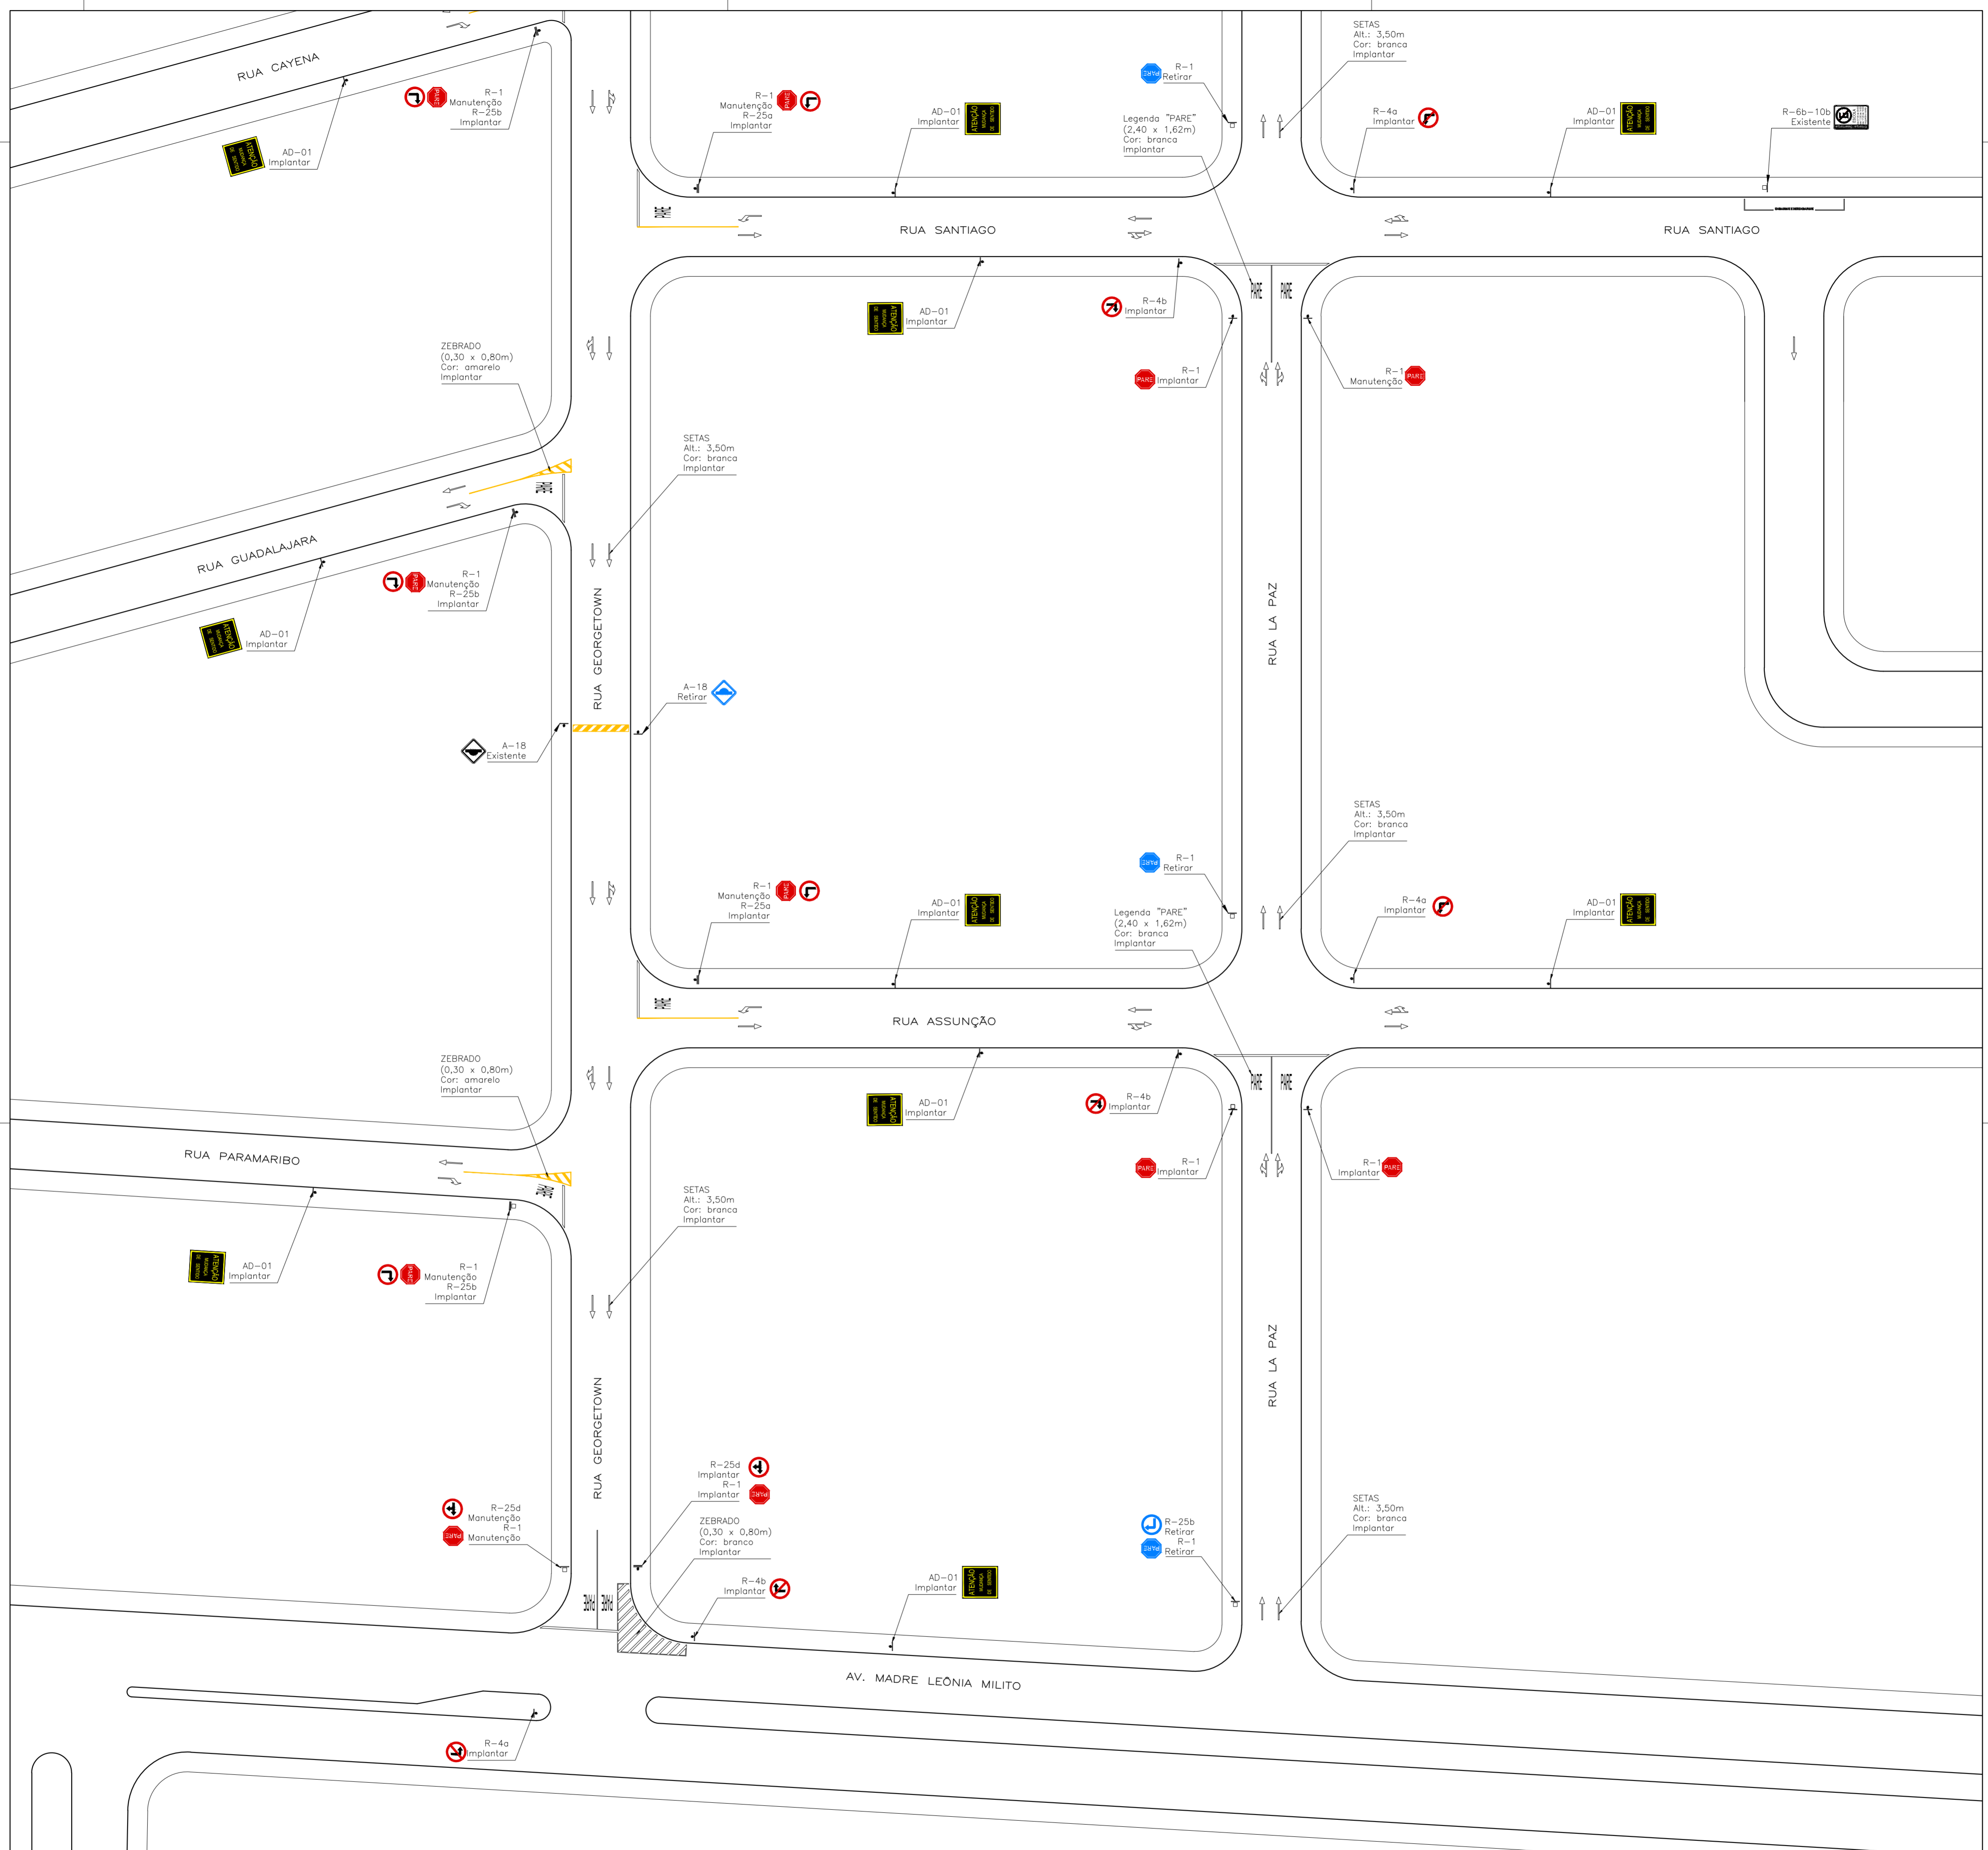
RUA CAYENA

R-1
Manutenção
R-25b
Implantar

AD-01
Implantar

R-1
Manutenção
R-25a
Implantar

AD-01
Implantar

R-1
Retirar

Legenda "PARE"
(2,40 x 1,62m)
Cor: branca
Implantar

SETAS
Alt.: 3,50m
Cor: branca
Implantar

R-4a
Implantar

AD-01
Implantar

R-6b-10b
Existente

RUA SANTIAGO

RUA SANTIAGO

AD-01
Implantar

R-4b
Implantar

R-1
Implantar

PARE

PARE

R-1
Manutenção

ZEBRADO
(0,30 x 0,80m)
Cor: amarelo
Implantar

SETAS
Alt.: 3,50m
Cor: branca
Implantar

RUA GUADALAJARA

R-1
Manutenção
R-25b
Implantar

AD-01
Implantar

RUA GEORGETOWN

RUA LA PAZ

A-18
Retirar

A-18
Existente

SETAS
Alt.: 3,50m
Cor: branca
Implantar

R-1
Manutenção
R-25a
Implantar

AD-01
Implantar

R-1
Retirar

Legenda "PARE"
(2,40 x 1,62m)
Cor: branca
Implantar

R-4a
Implantar

AD-01
Implantar

RUA ASSUNÇÃO

ZEBRADO
(0,30 x 0,80m)
Cor: amarelo
Implantar

AD-01
Implantar

R-4b
Implantar

R-1
Implantar

PARE

PARE

R-1
Implantar

RUA PARAMARIBO

SETAS
Alt.: 3,50m
Cor: branca
Implantar

AD-01
Implantar

R-1
Manutenção
R-25b
Implantar

RUA GEORGETOWN

RUA LA PAZ

R-25d
Implantar
R-1
Implantar

R-25d
Manutenção
R-1
Manutenção

ZEBRADO
(0,30 x 0,80m)
Cor: branco
Implantar

R-25b
Retirar
R-1
Retirar

SETAS
Alt.: 3,50m
Cor: branca
Implantar

R-4b
Implantar

AD-01
Implantar

PARE

PARE

AV. MADRE LEONIA MILITO

R-4a
Implantar